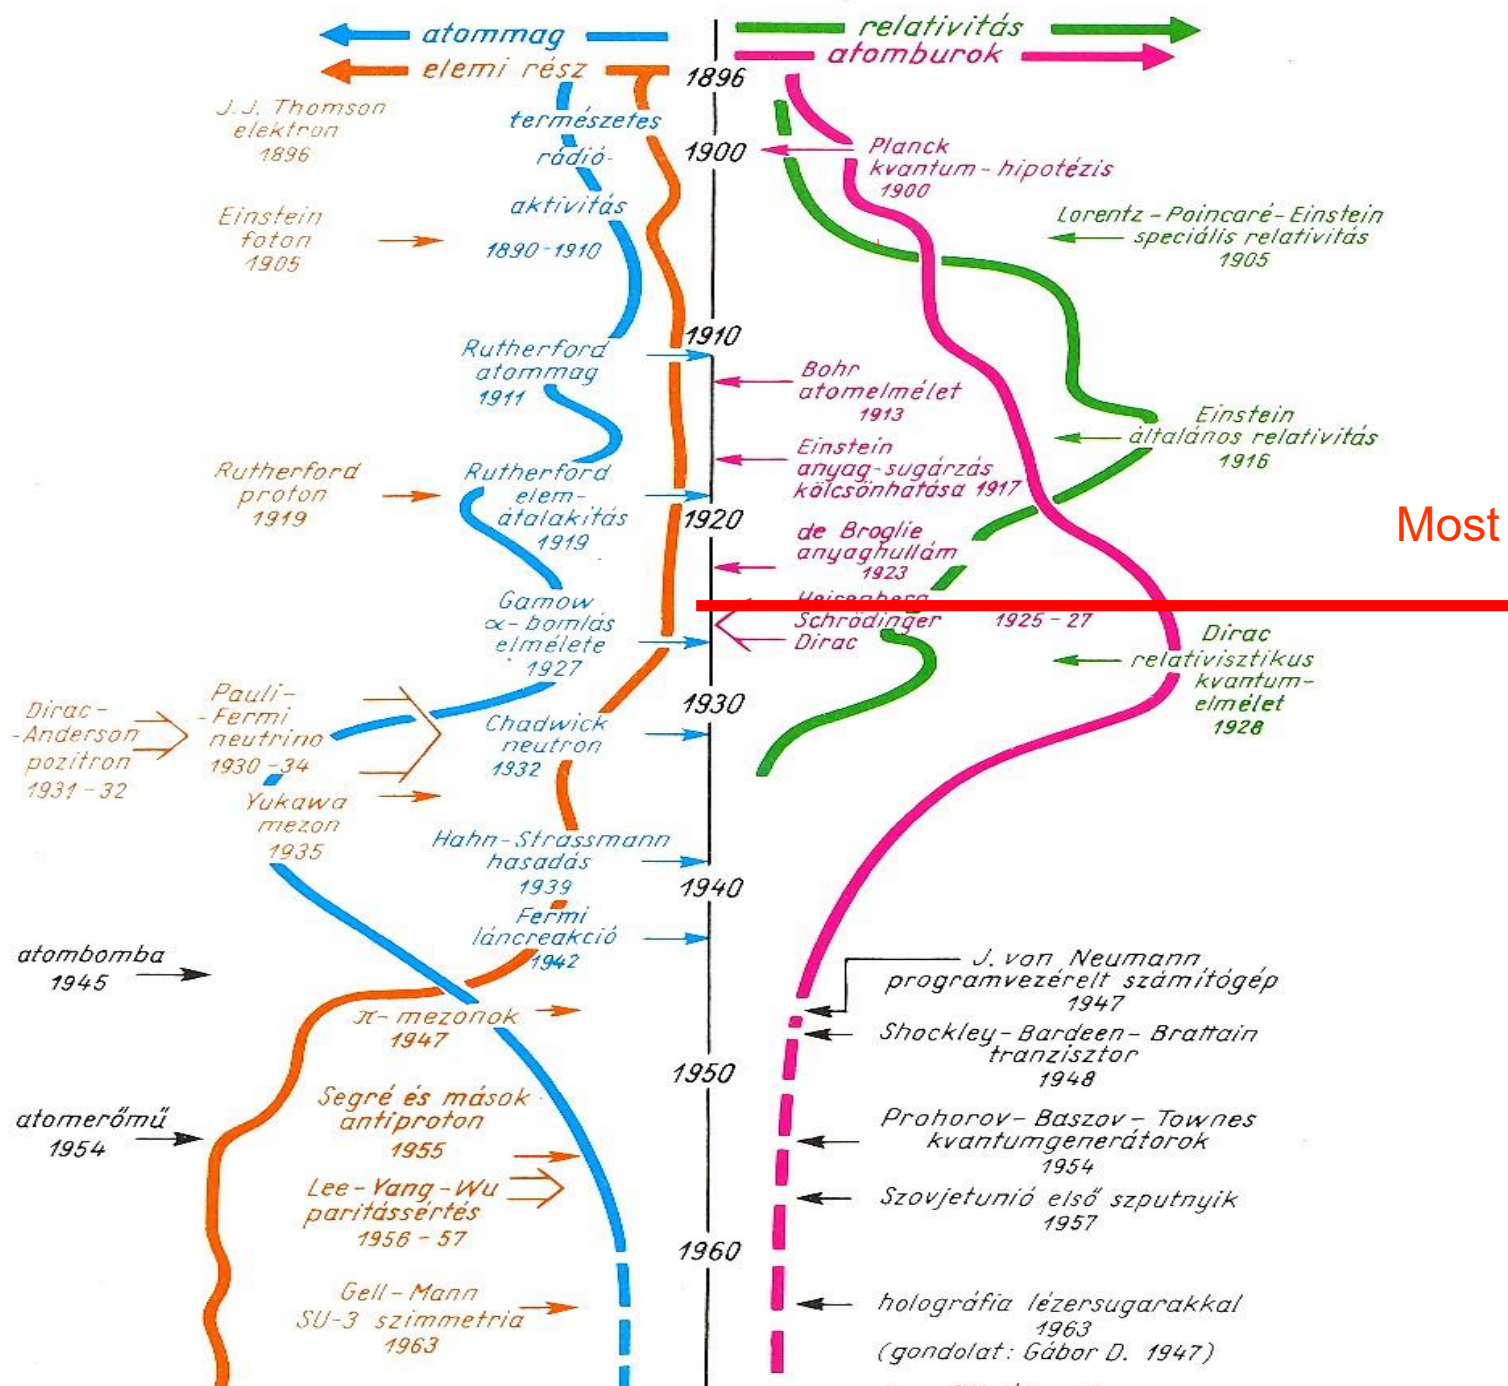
atommag
elemi rész
relativitás
atomburok
1896
J. J. Thomson elektron 1896
természetes rádió-aktivitás 1890-1910
1900
Planck kvantum-hipotézis 1900
Einstein foton 1905
Lorentz-Poincaré-Einstein speciális relativitás 1905
1910
Rutherford atommag 1911
Bohr atomelmélet 1913
Einstein általános relativitás 1916
Einstein anyag-sugárzás kölcsönhatása 1917
Rutherford proton 1919
Rutherford elem-átalakítás 1919
1920
de Broglie anyaghullám 1923
Most
Heisenberg Schrödinger Dirac 1925-27
Gamow $\alpha$-bomlás elmélete 1927
Dirac relativisztikus kvantum-elmélet 1928
Dirac-Anderson pozitron 1931-32
Pauli-Fermi neutrino 1930-34
1930
Chadwick neutron 1932
Yukawa mezon 1935
Hahn-Strassmann hasadás 1939
1940
Fermi láncreakció 1942
atombomba 1945
J. von Neumann programvezérelt számítógép 1947
$\pi$-mezonok 1947
Shockley-Bardeen-Brattain tranzisztor 1948
1950
Segré és mások antiproton 1955
atomerőmű 1954
Prohorov-Baszov-Townes kvantumgenerátorok 1954
Lee-Yang-Wu paritássértés 1956-57
Szovjetunió első szputnyik 1957
1960
Gell-Mann SU-3 szimmetria 1963
holográfia lézersugarakkal 1963 (gondolat: Gábor D. 1947)